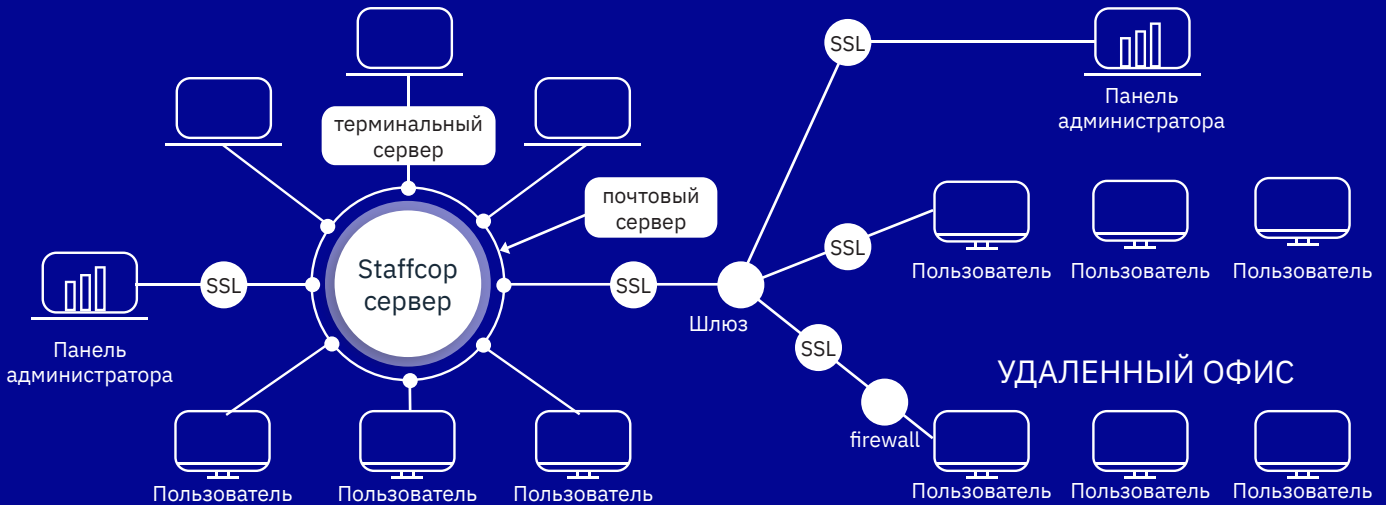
SSL

Панель администратора

терминальный сервер

почтовый сервер

Staffcop сервер

Панель администратора

SSL

SSL

SSL

Пользователь Пользователь Пользователь

Шлюз

SSL

УДАЛЕННЫЙ ОФИС

firewall

Пользователь Пользователь Пользователь

Пользователь Пользователь Пользователь